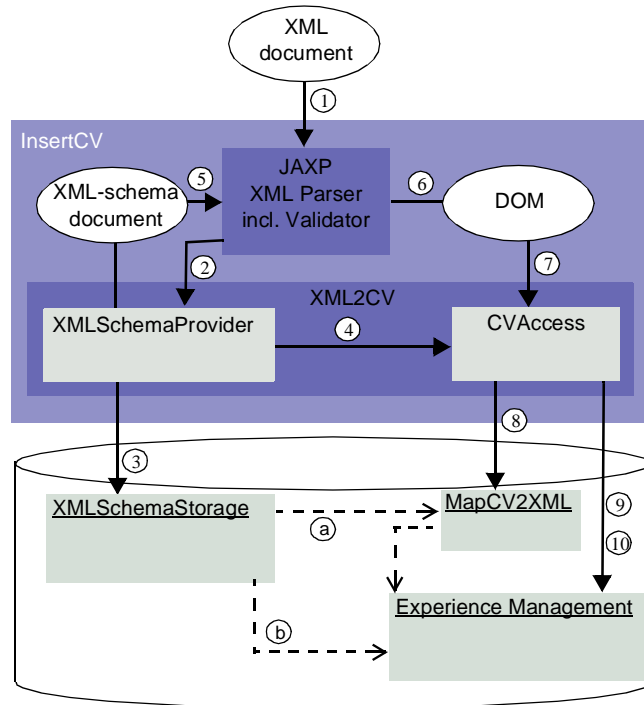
XML document

1

InsertCV

XML-schema document

5

JAXP XML Parser incl. Validator

6

DOM

2

7

XML2CV

XMLSchemaProvider

4

CVAccess

8

3

XMLSchemaStorage

a

MapCV2XML

9

10

Experience Management

b